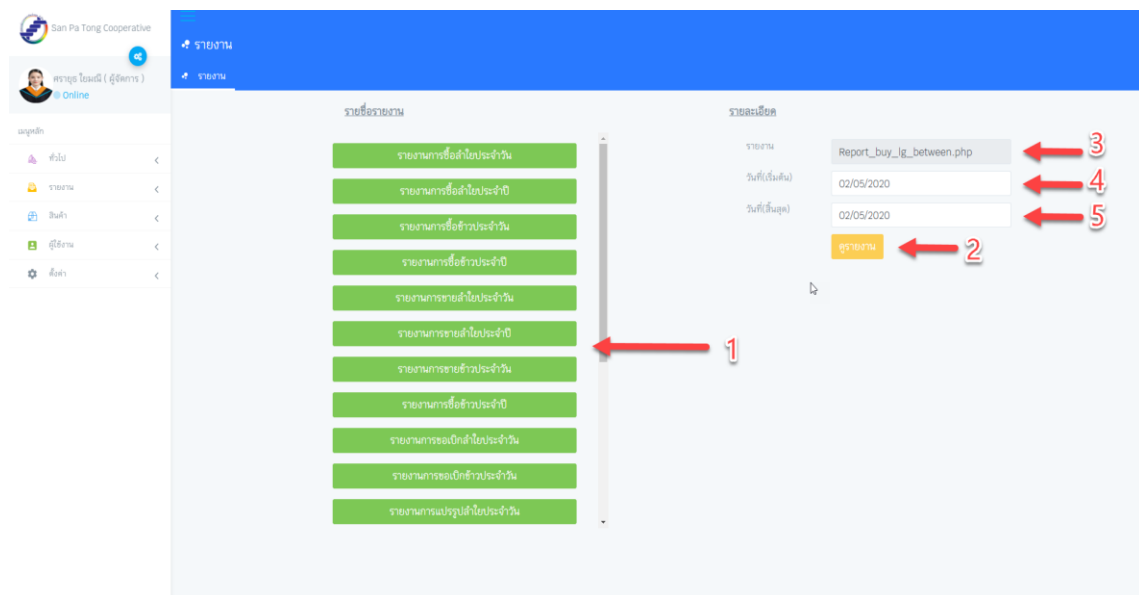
San Pa Tong Cooperative

ศรายุธ ใยมณี ( ผู้จัดการ )
Online

เมนูหลัก
ทั่วไป
รายงาน
สินค้า
ผู้ใช้งาน
ตั้งค่า

รายงาน
รายงาน

รายชื่อรายงาน
รายงานการซื้อลำไยประจำวัน
รายงานการซื้อลำไยประจำปี
รายงานการซื้อข้าวประจำวัน
รายงานการซื้อข้าวประจำปี
รายงานการขายลำไยประจำวัน
รายงานการขายลำไยประจำปี
รายงานการขายข้าวประจำวัน
รายงานการซื้อข้าวประจำปี
รายงานการขอเบิกลำไยประจำวัน
รายงานการขอเบิกข้าวประจำวัน
รายงานการแปรรูปลำไยประจำวัน

รายละเอียด
รายงาน Report_buy_lg_between.php
วันที่(เริ่มต้น) 02/05/2020
วันที่(สิ้นสุด) 02/05/2020
ดูรายงาน

1
2
3
4
5